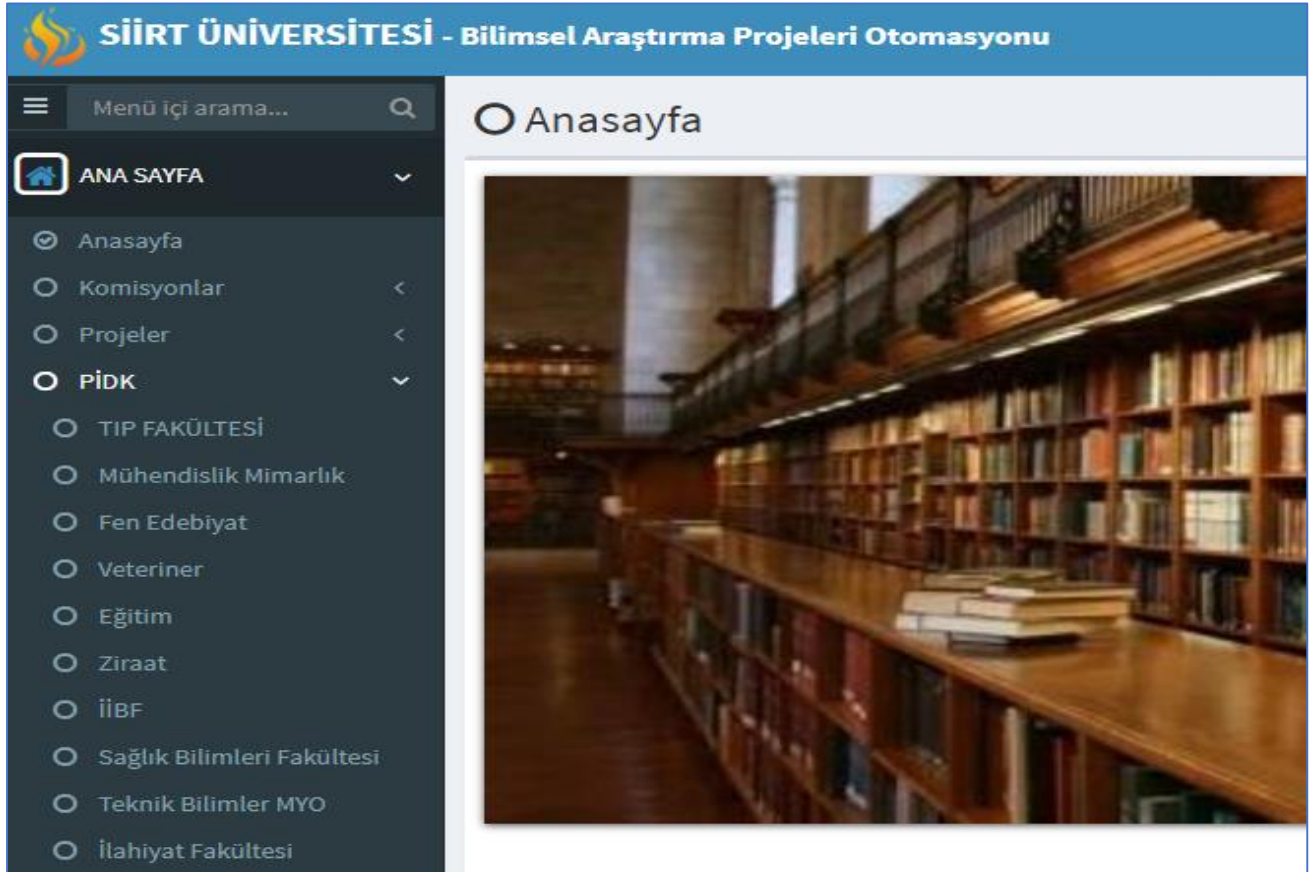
SİİRT ÜNİVERSİTESİ - Bilimsel Araştırma Projeleri Otomasyonu

Menü içi arama...

Anasayfa

ANA SAYFA

Anasayfa
Komisyonlar
Projeler
PİDK
TIP FAKÜLTESİ
Mühendislik Mimarlık
Fen Edebiyat
Veteriner
Eğitim
Ziraat
İİBF
Sağlık Bilimleri Fakültesi
Teknik Bilimler MYO
İlahiyat Fakültesi